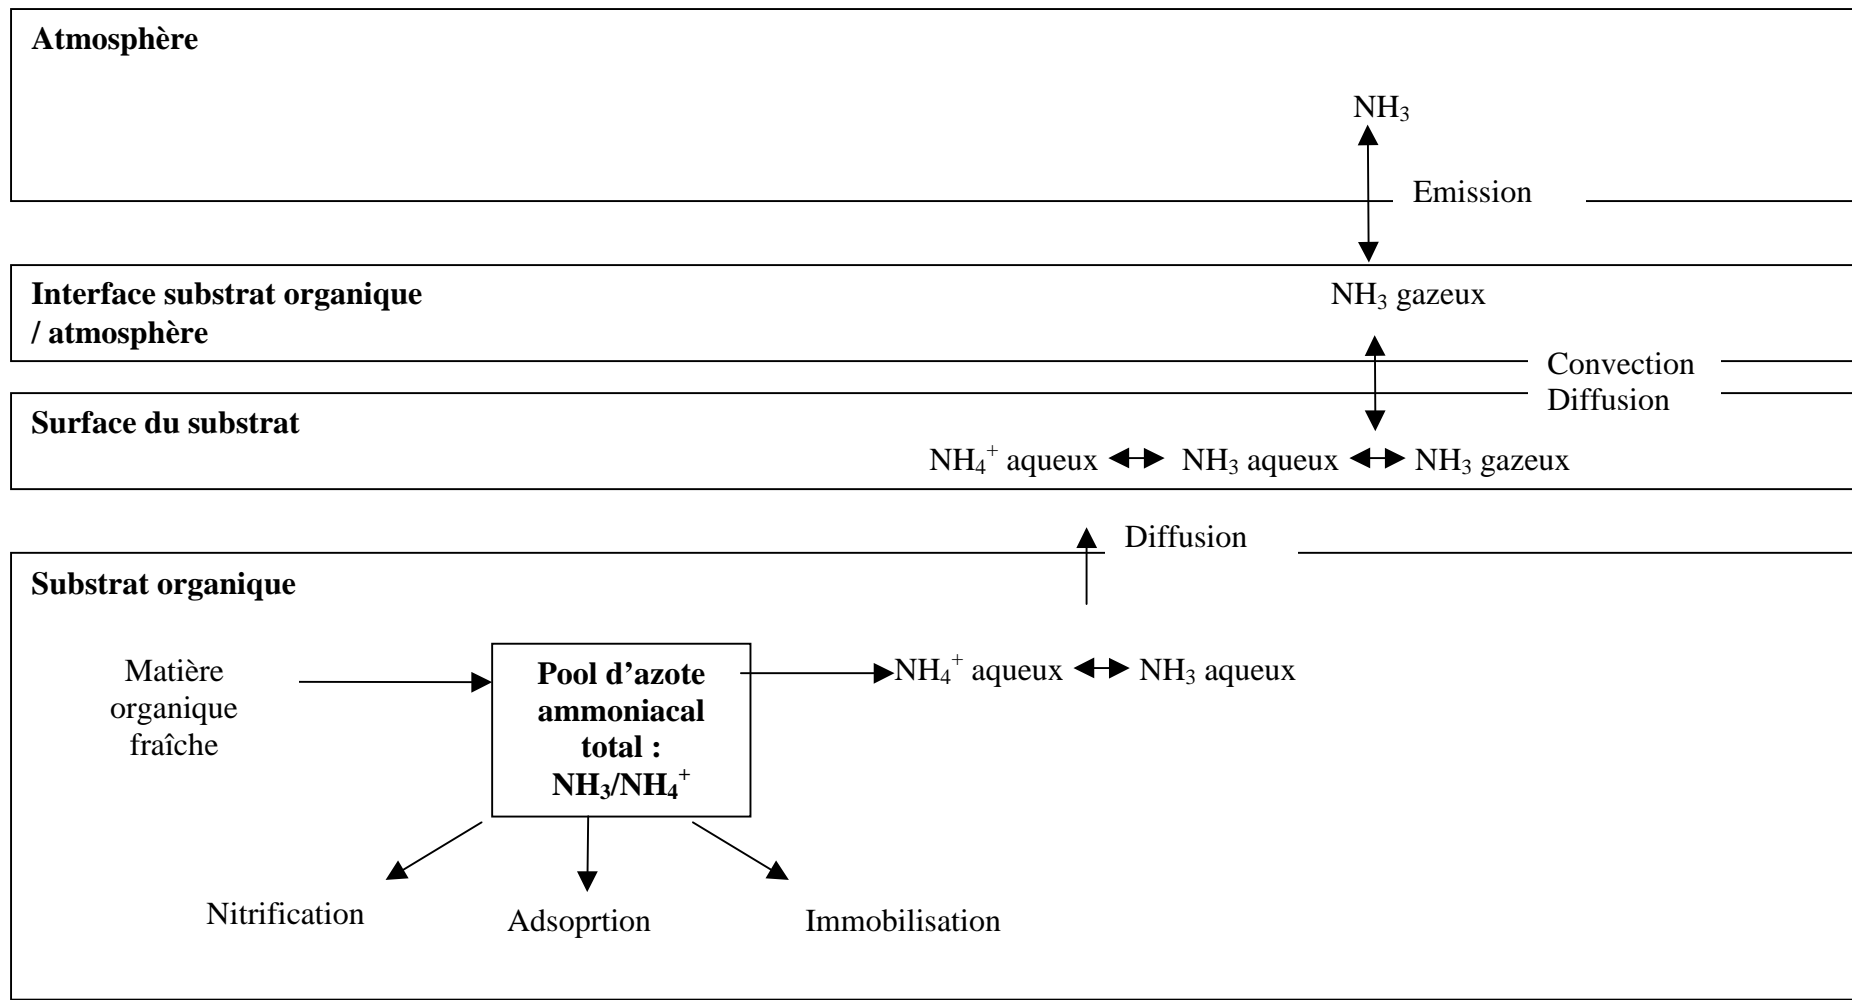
Atmosphère

$NH_3$

Emission

Interface substrat organique / atmosphère

$NH_3$ gazeux

Convection
Diffusion

Surface du substrat

$NH_4^+$ aqueux ↔ $NH_3$ aqueux ↔ $NH_3$ gazeux

Diffusion

Substrat organique

Matière organique fraîche

Pool d'azote ammoniacal total : $NH_3/NH_4^+$

$NH_4^+$ aqueux ↔ $NH_3$ aqueux

Nitrification

Adsoprtion

Immobilisation